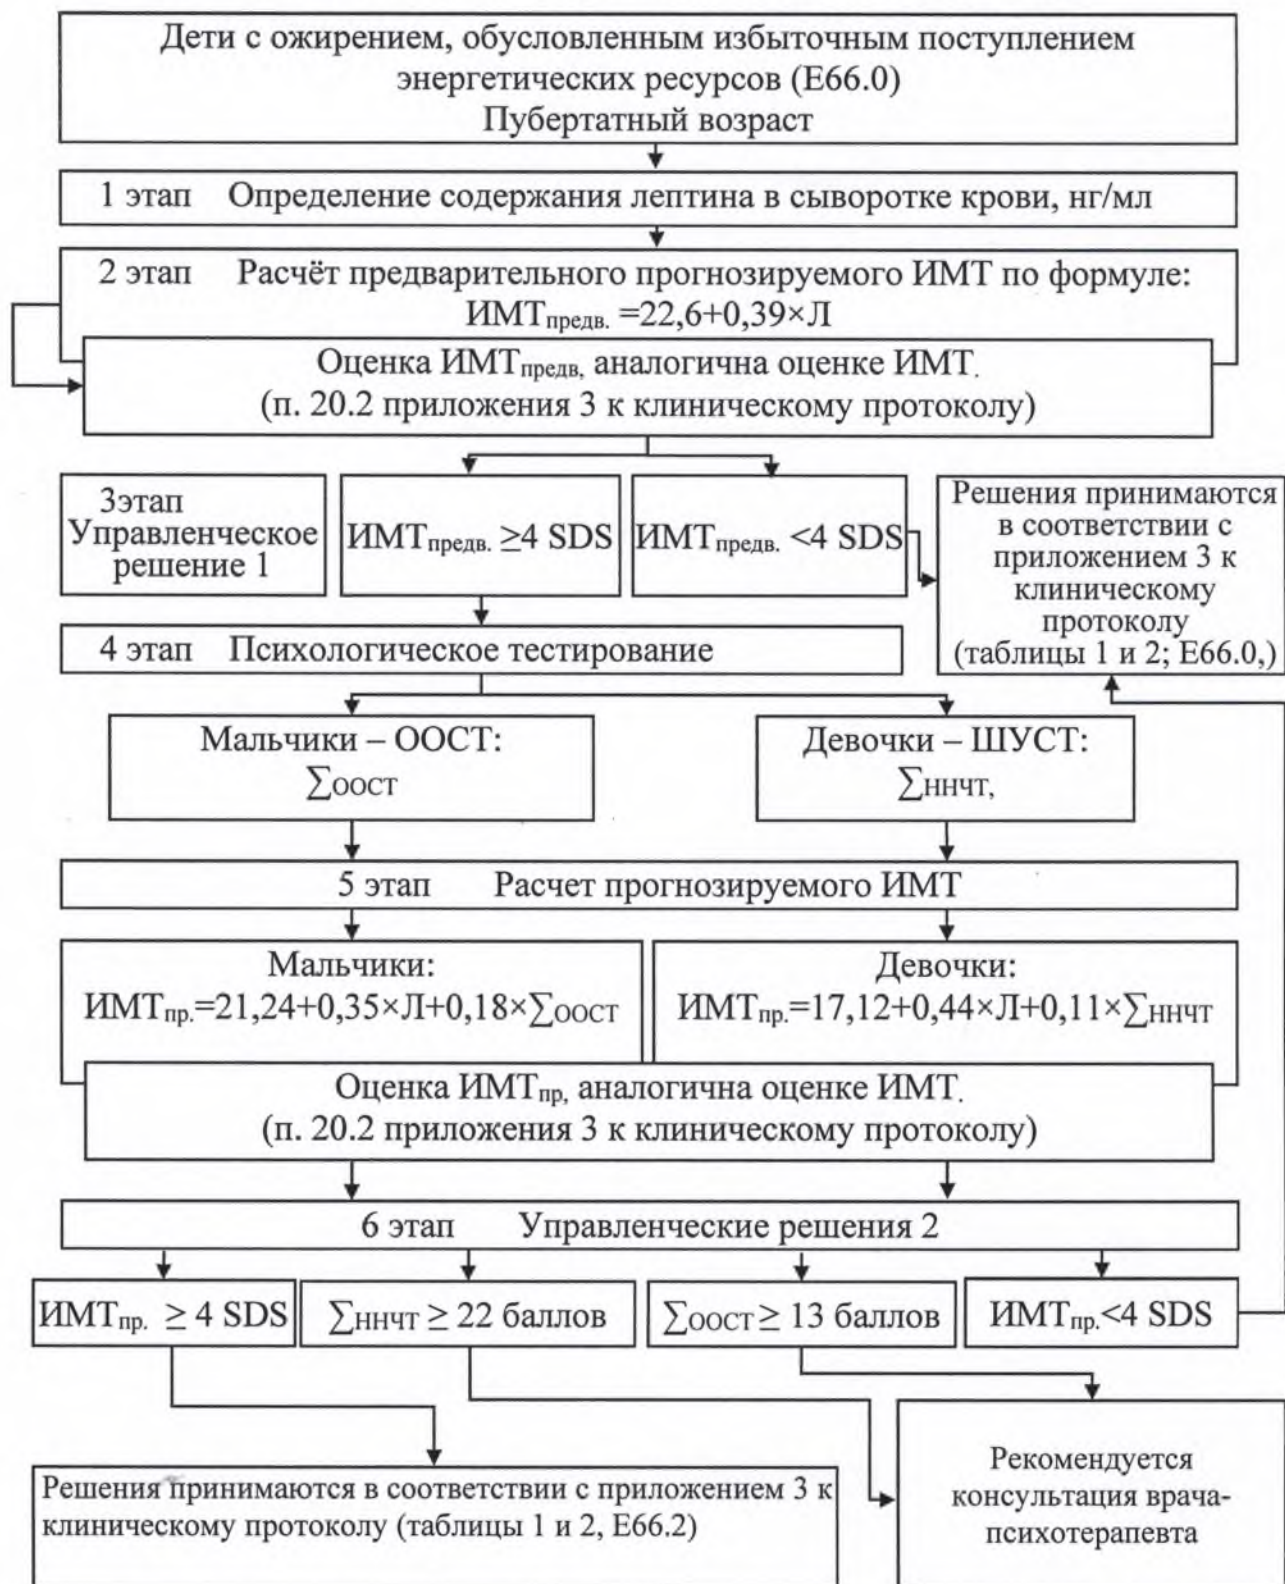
Дети с ожирением, обусловленным избыточным поступлением энергетических ресурсов (E66.0)
Пубертатный возраст

1 этап Определение содержания лептина в сыворотке крови, нг/мл

2 этап Расчёт предварительного прогнозируемого ИМТ по формуле:
$ИМТ_{предв.}$ =22,6+0,39×Л

Оценка $ИМТ_{предв,}$ аналогична оценке ИМТ.
(п. 20.2 приложения 3 к клиническому протоколу)

3этап Управленческое решение 1

$ИМТ_{предв.} \geq 4$ SDS

$ИМТ_{предв.} < 4$ SDS

Решения принимаются в соответствии с приложением 3 к клиническому протоколу (таблицы 1 и 2; E66.0,)

4 этап Психологическое тестирование

Мальчики – ООСТ:
$\sum$ООСТ

Девочки – ШУСТ:
$\sum$ННЧТ,

5 этап Расчет прогнозируемого ИМТ

Мальчики:
$ИМТ_{пр.}$=21,24+0,35×Л+0,18×$\sum$ООСТ

Девочки:
$ИМТ_{пр.}$=17,12+0,44×Л+0,11×$\sum$ННЧТ

Оценка $ИМТ_{пр,}$ аналогична оценке ИМТ.
(п. 20.2 приложения 3 к клиническому протоколу)

6 этап Управленческие решения 2

$ИМТ_{пр.} \geq 4$ SDS

$\sum$ННЧТ $\geq$ 22 баллов

$\sum$ООСТ $\geq$ 13 баллов

$ИМТ_{пр.} < 4$ SDS

Решения принимаются в соответствии с приложением 3 к клиническому протоколу (таблицы 1 и 2, E66.2)

Рекомендуется консультация врача-психотерапевта